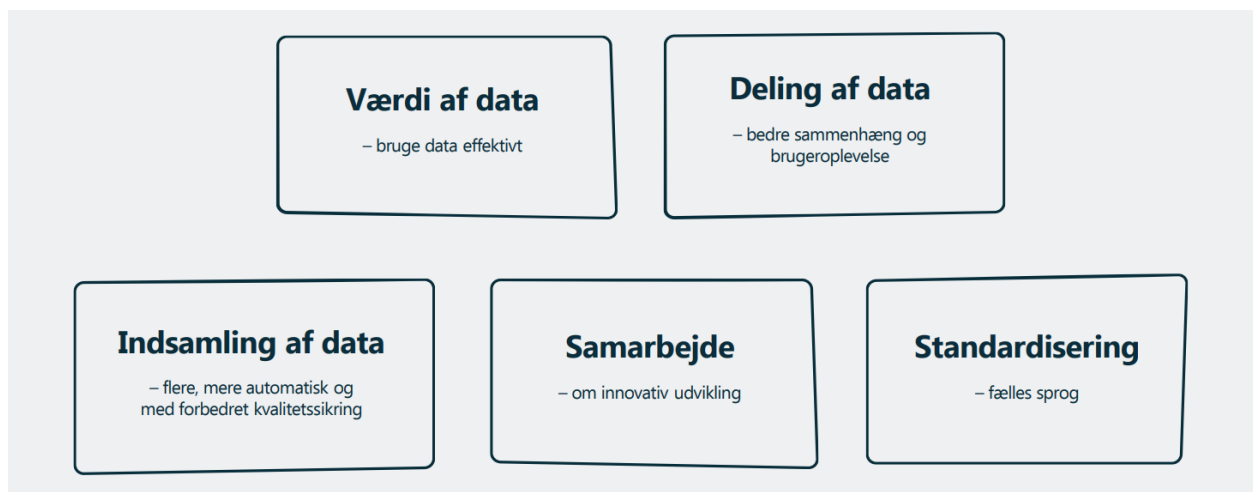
Værdi af data

– bruge data effektivt

Deling af data

– bedre sammenhæng og brugeroplevelse

Indsamling af data

– flere, mere automatisk og med forbedret kvalitetssikring

Samarbejde

– om innovativ udvikling

Standardisering

– fælles sprog